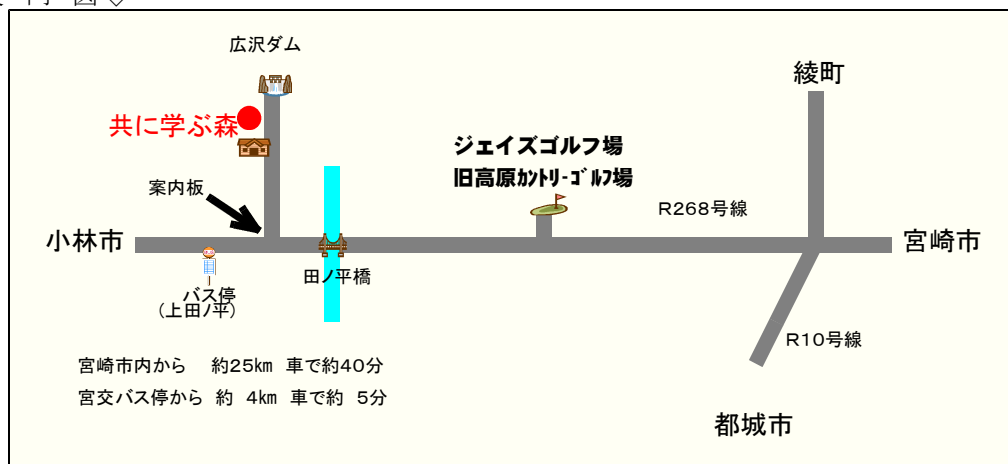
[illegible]

広沢ダム

共に学ぶ森

綾町

ジェイズゴルフ場
旧高原ｶﾝﾄﾘｰｺﾞﾙﾌ場

案内板

R268号線

小林市

宮崎市

田ノ平橋

バス停
（上田ノ平）

R10号線

宮崎市内から　約25km 車で約40分
宮交バス停から 約 4km 車で約 5分

都城市